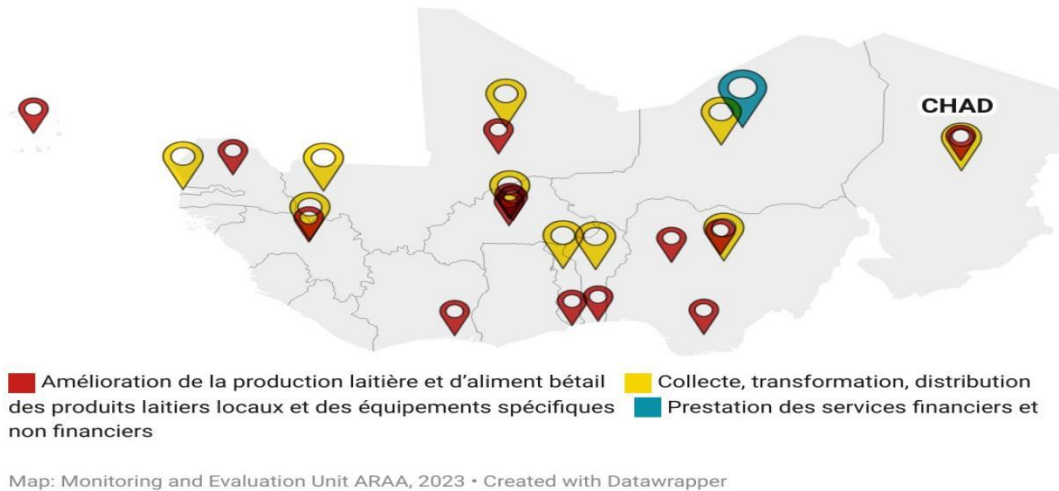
CHAD

Amélioration de la production laitière et d'aliment bétail Collecte, transformation, distribution des produits laitiers locaux et des équipements spécifiques Prestation des services financiers et non financiers

Map: Monitoring and Evaluation Unit ARAA, 2023 • Created with Datawrapper